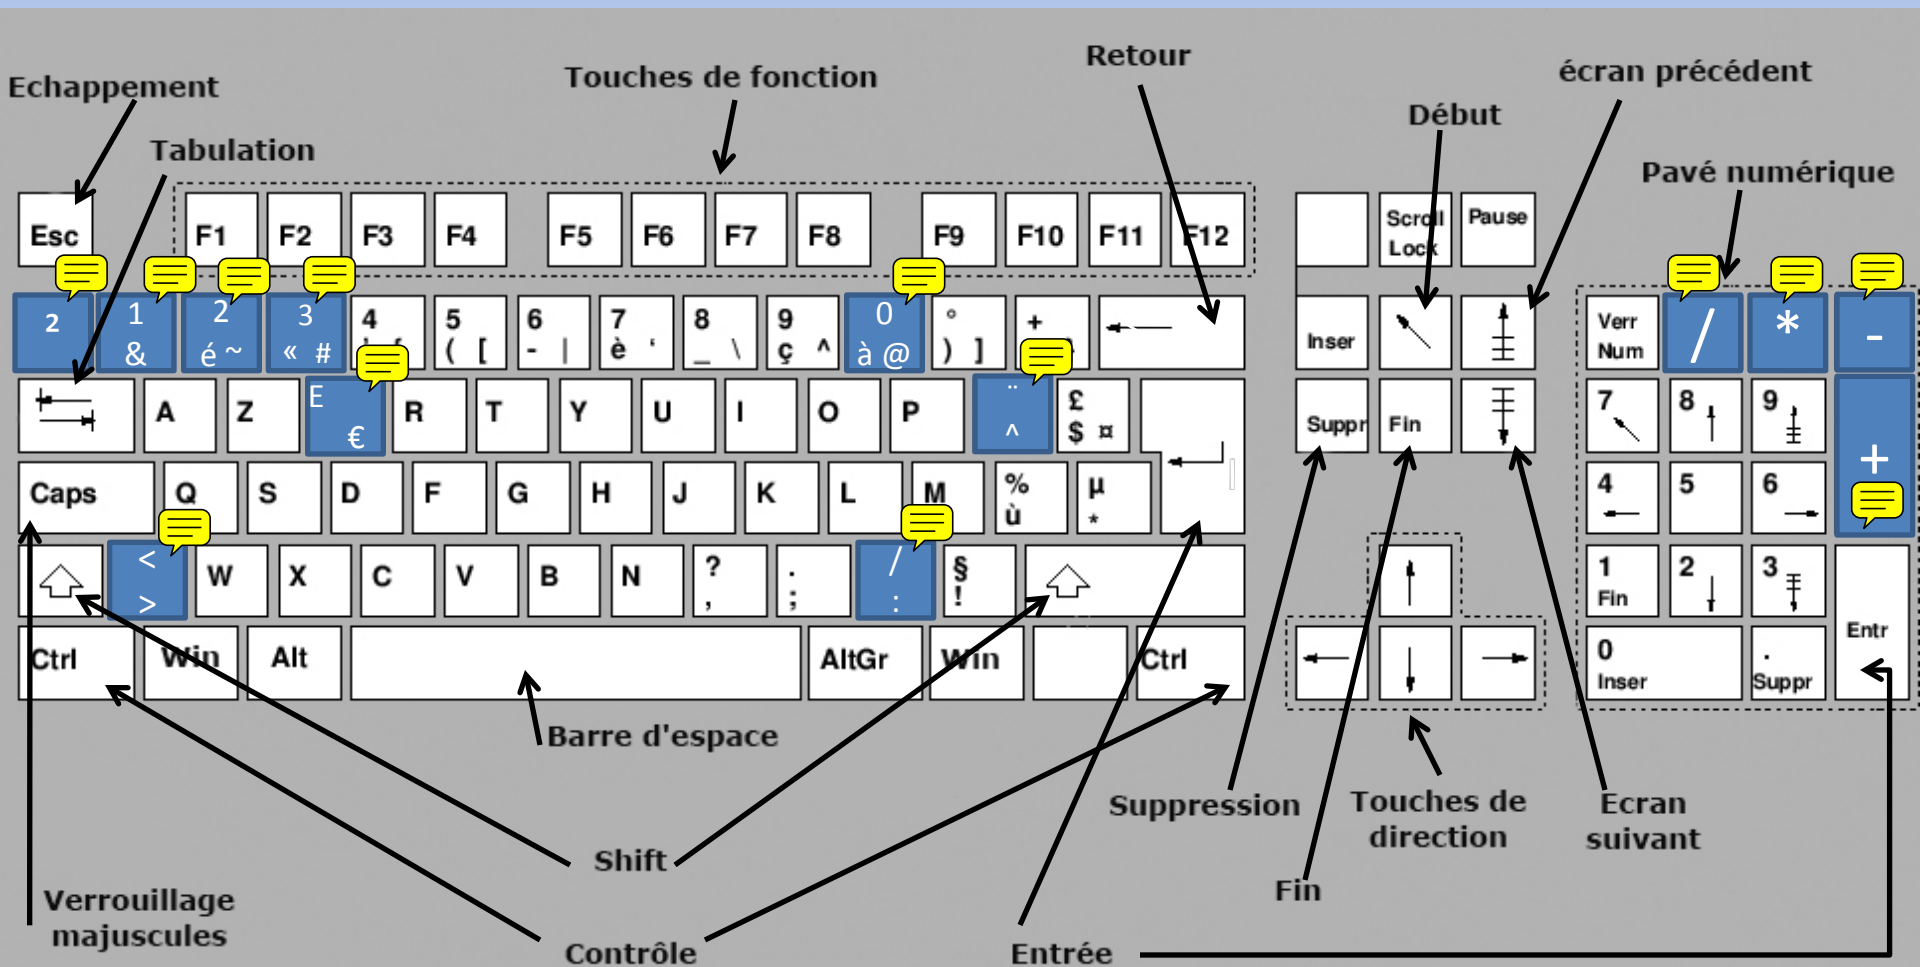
Echappement
Touches de fonction
Retour
écran précédent
Début
Tabulation
Pavé numérique

Esc F1 F2 F3 F4 F5 F6 F7 F8 F9 F10 F11 F12 Scroll Lock Pause

2 1 & 2 é ~ 3 « # 4 5 ( [ 6 - | 7 è 8 _ \ 9 ç ^ 0 à @ ° ) ] + Inser Verr Num / * -

A Z E € R T Y U I O P ¨ ^ £ $ ¤ Suppr Fin 7 8 9 +

Caps Q S D F G H J K L M % ù µ * 4 5 6

< > W X C V B N ? , . ; / : § ! 1 Fin 2 3 Entr

Ctrl Win Alt AltGr Win Ctrl 0 Inser . Suppr

Barre d'espace
Suppression
Touches de direction
Ecran suivant
Shift
Fin
Verrouillage majuscules
Contrôle
Entrée